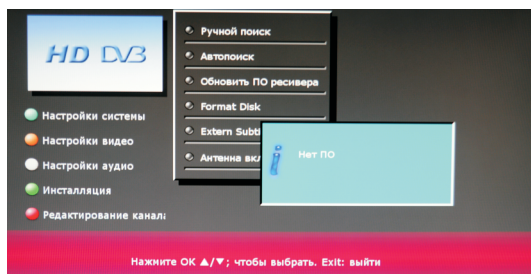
HD DVB

Настройки системы

Настройки видео

Настройки аудио

Инсталляция

Редактирование канал

Ручной поиск

Автопоиск

Обновить ПО ресивера

Format Disk

Extern Subti

Антенна вкл

Нет ПО

Нажмите ОК ▲/▼; чтобы выбрать. Exit: выйти